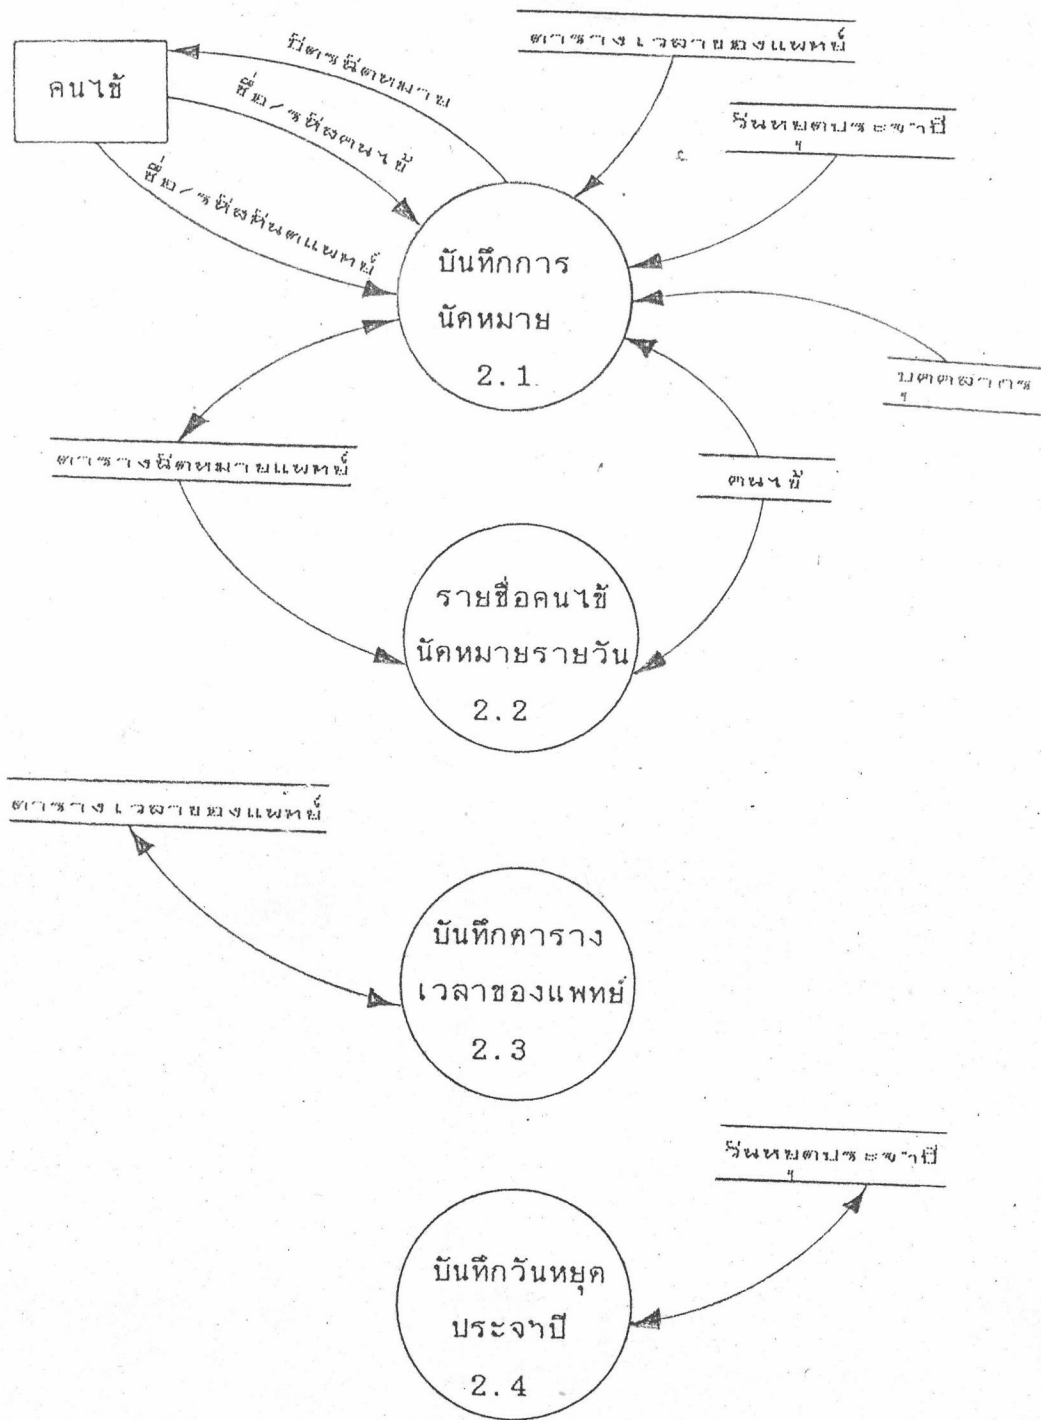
คนไข้

บัตรนัดหมาย

ชื่อ/รหัสคนไข้

ชื่อ/รหัสแพทย์

ตารางเวลาของแพทย์

วันหยุดประจำปี

บันทึกการนัดหมาย 2.1

บุคลากร

ตารางนัดหมายแพทย์

คนไข้

รายชื่อคนไข้นัดหมายรายวัน 2.2

ตารางเวลาของแพทย์

บันทึกตารางเวลาของแพทย์ 2.3

วันหยุดประจำปี

บันทึกวันหยุดประจำปี 2.4